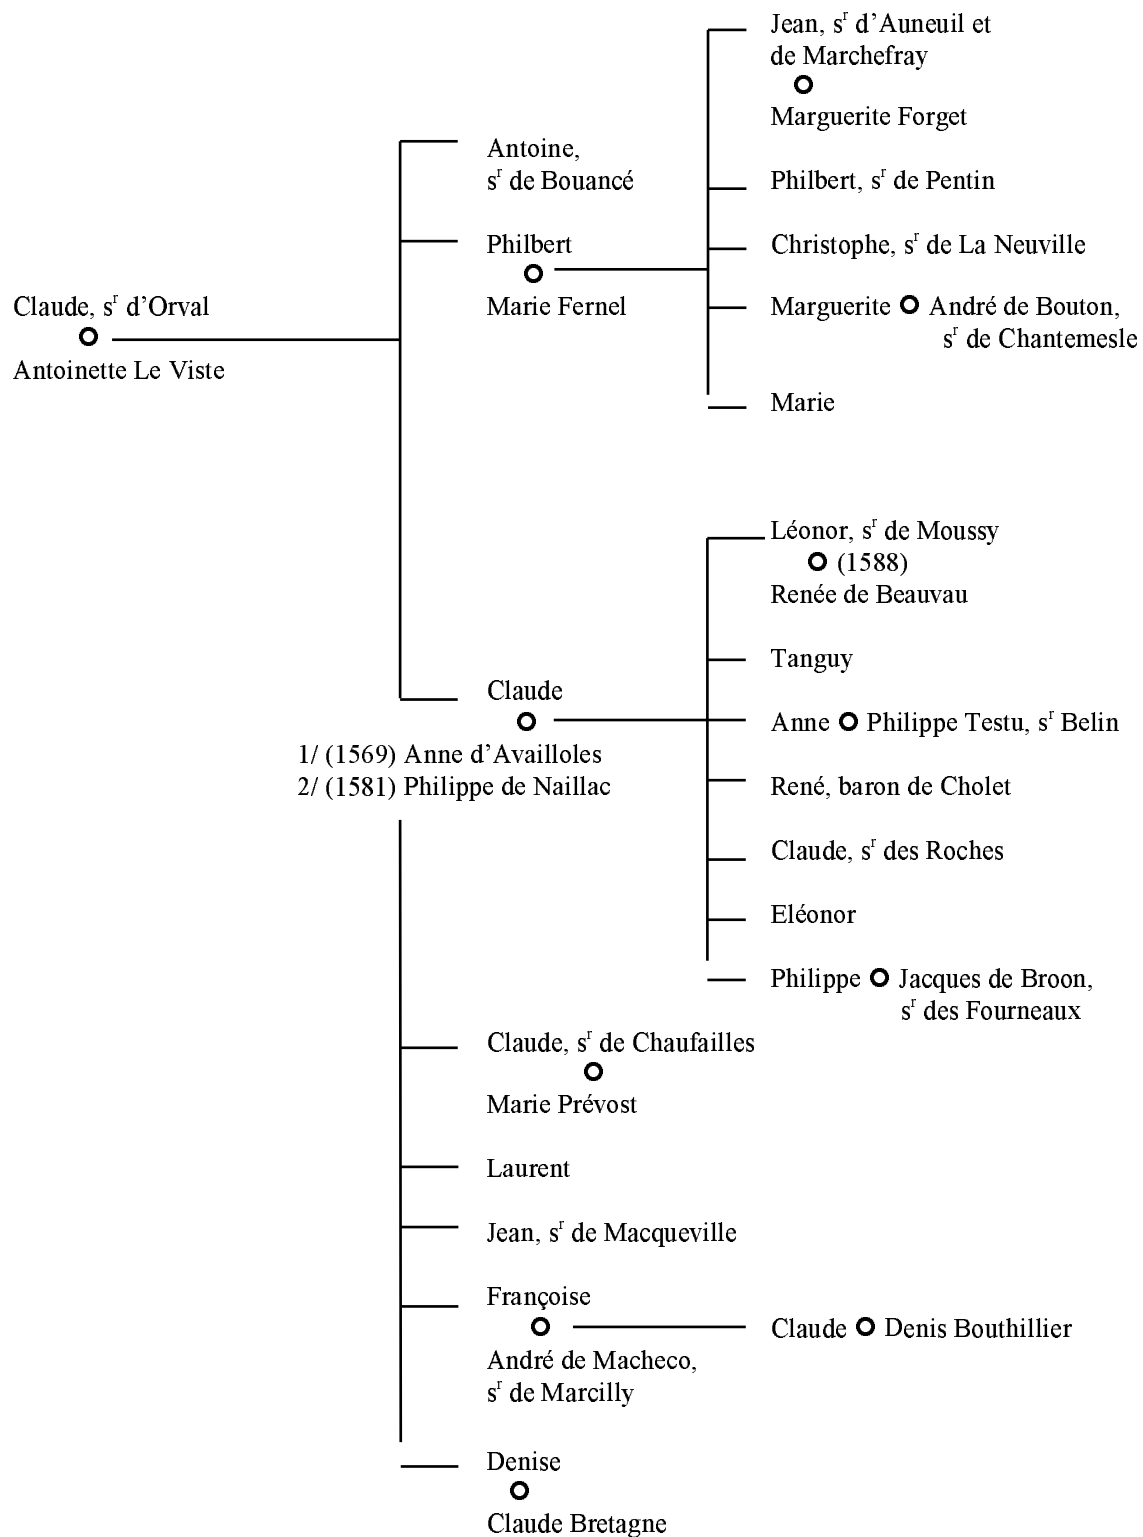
Claude, s$^{r}$ d'Orval
Antoinette Le Viste

Antoine,
s$^{r}$ de Bouancé

Philbert
Marie Fernel

Jean, s$^{r}$ d'Auneuil et de Marchefray
Marguerite Forget

Philbert, s$^{r}$ de Pentin

Christophe, s$^{r}$ de La Neuville

Marguerite André de Bouton, s$^{r}$ de Chantemesle

Marie

Claude
1/ (1569) Anne d'Availloles
2/ (1581) Philippe de Naillac

Léonor, s$^{r}$ de Moussy
(1588)
Renée de Beauvau

Tanguy

Anne Philippe Testu, s$^{r}$ Belin

René, baron de Cholet

Claude, s$^{r}$ des Roches

Eléonor

Philippe Jacques de Broon, s$^{r}$ des Fourneaux

Claude, s$^{r}$ de Chaufailles
Marie Prévost

Laurent

Jean, s$^{r}$ de Macqueville

Françoise
André de Macheco, s$^{r}$ de Marcilly

Claude Denis Bouthillier

Denise
Claude Bretagne